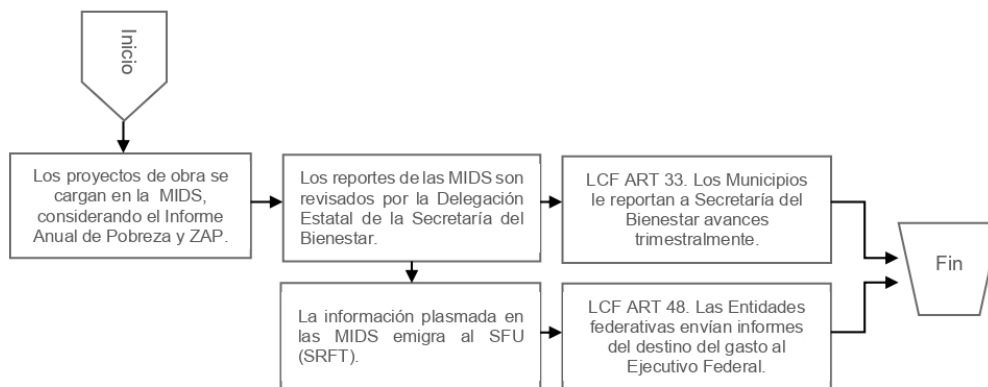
Inicio

Los proyectos de obra se cargan en la MIDS, considerando el Informe Anual de Pobreza y ZAP.

Los reportes de las MIDS son revisados por la Delegación Estatal de la Secretaría del Bienestar.

LCF ART 33. Los Municipios le reportan a Secretaría del Bienestar avances trimestralmente.

La información plasmada en las MIDS emigra al SFU (SRFT).

LCF ART 48. Las Entidades federativas envían informes del destino del gasto al Ejecutivo Federal.

Fin